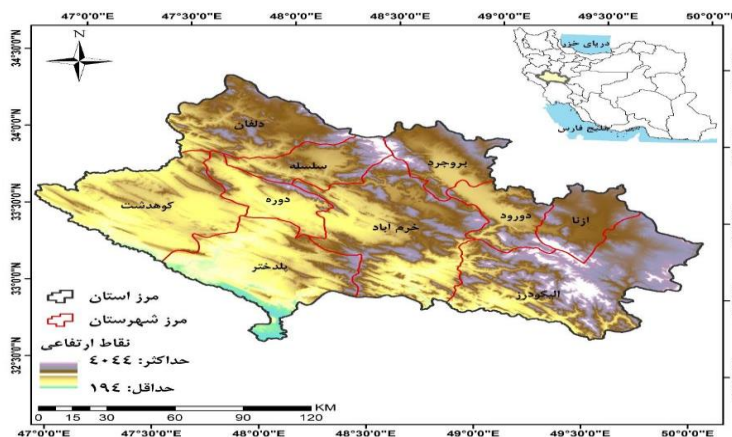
47°0'0"E 47°30'0"E 48°0'0"E 48°30'0"E 49°0'0"E 49°30'0"E 50°0'0"E

N

34°30'0"N
34°0'0"N
33°30'0"N
33°0'0"N
32°30'0"N

دریای خزر
خلیج فارس

دلفان
سلسله
بروجرد
کوهدشت
دوره
خرم آباد
دورود
ازنا
پلدختر
الیگودرز

مرز استان
مرز شهرستان
نقاط ارتفاعی
حداکثر: ۴۰۴۴
حداقل: ۱۹۴

0 15 30 60 90 120 KM

47°0'0"E 47°30'0"E 48°0'0"E 48°30'0"E 49°0'0"E 49°30'0"E 50°0'0"E